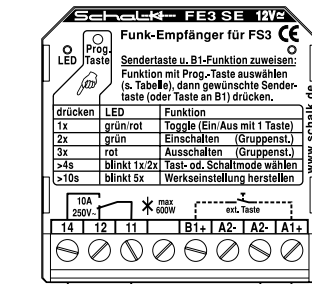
Schalk FE3 SE 12V

LED

Prog. Taste

Funk-Empfänger für FS3 CE

Sendertaste u. B1-Funktion zuweisen: Funktion mit Prog.-Taste auswählen (s. Tabelle), dann gewünschte Sendertaste (oder Taste an B1) drücken.

| drücken | LED | Funktion |
|---|---|---|
| 1x | grün/rot | Toggle (Ein/Aus mit 1 Taste) |
| 2x | grün | Einschalten (Gruppenst.) |
| 3x | rot | Ausschalten (Gruppenst.) |
| >4s | blinkt 1x/2x | Tast- od. Schaltmode wählen |
| >10s | blinkt 5x | Werkseinstellung herstellen |

www.schalk.de

10A 250V~

max 600W

ext. Taste

14 12 11 B1+ A2- A2- A1+